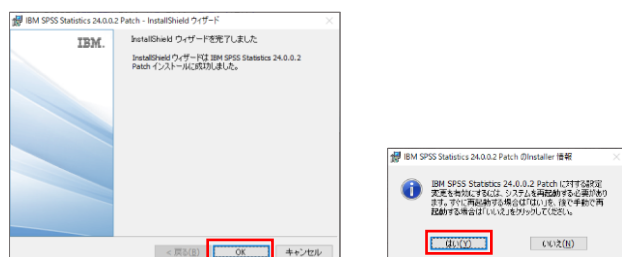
IBM SPSS Statistics 24.0.0.2 Patch - InstallShield ウィザード

IBM.

InstallShield ウィザードを完了しました

InstallShield ウィザードは IBM SPSS Statistics 24.0.0.2 Patch インストールに成功しました。

< 戻る(B)

OK

キャンセル

IBM SPSS Statistics 24.0.0.2 Patch のInstaller 情報

IBM SPSS Statistics 24.0.0.2 Patch に対する設定変更を有効にするには、システムを再起動する必要があります。すぐに再起動する場合は[はい]を、後で手動で再起動する場合は[いいえ]をクリックしてください。

はい(Y)

いいえ(N)